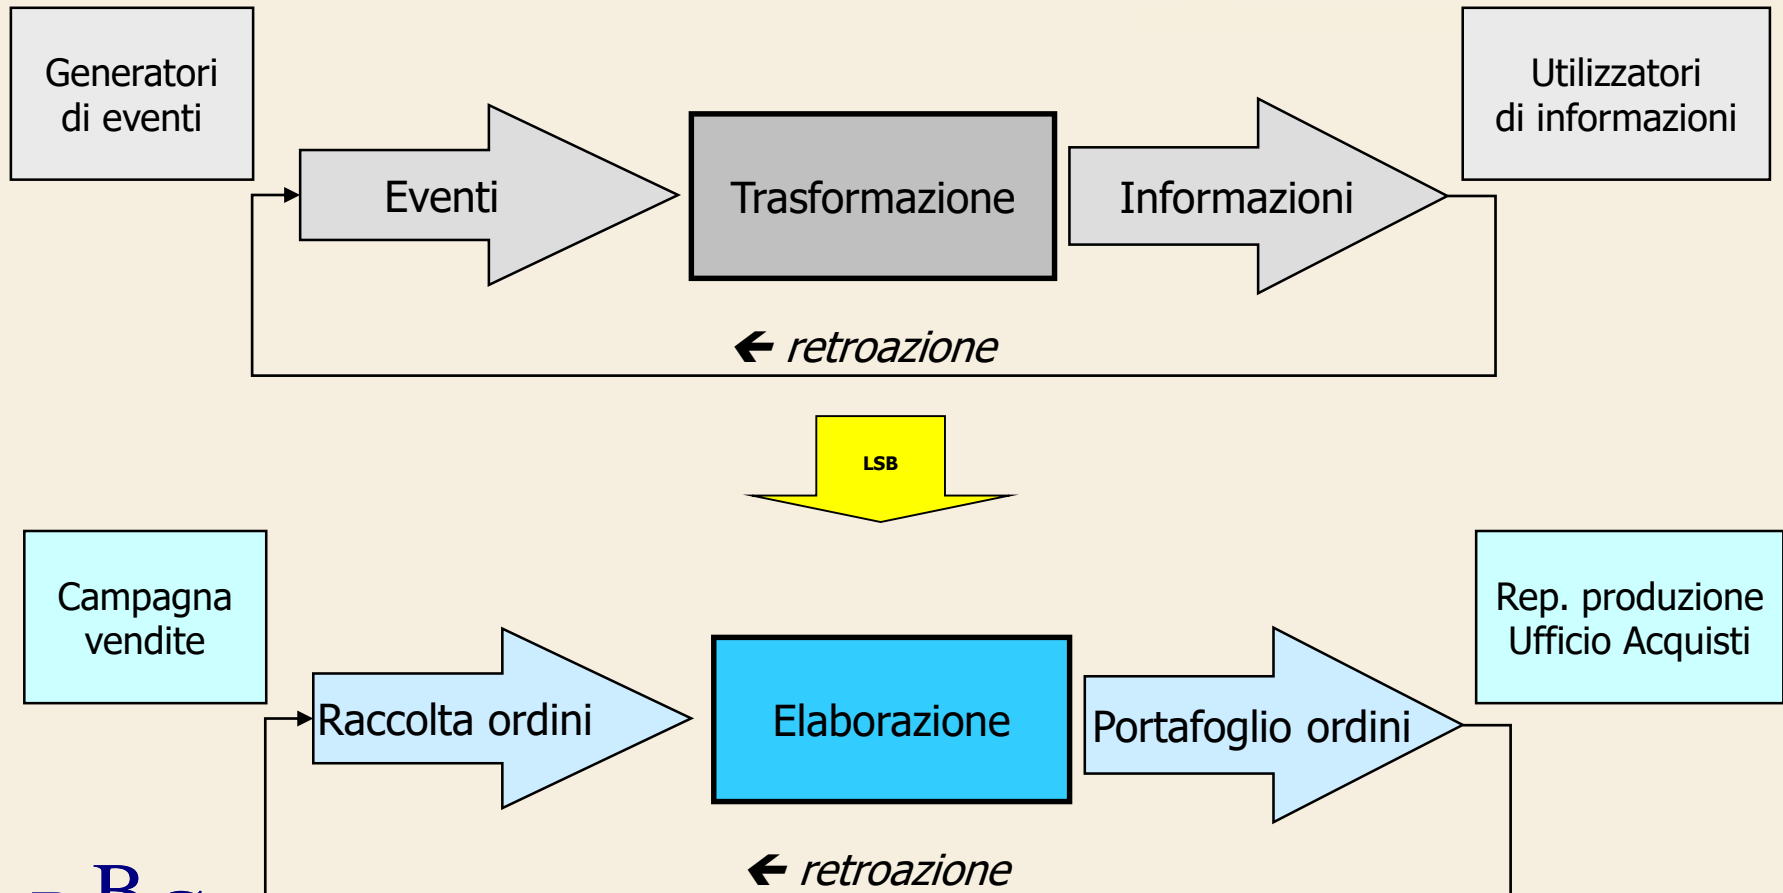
Generatori di eventi

Eventi

Trasformazione

Informazioni

Utilizzatori di informazioni

← retroazione

LSB

Campagna vendite

Raccolta ordini

Elaborazione

Portafoglio ordini

Rep. produzione Ufficio Acquisti

← retroazione

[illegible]